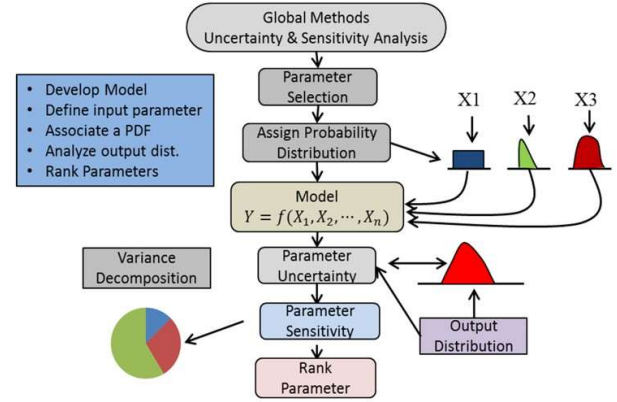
Global Methods
Uncertainty & Sensitivity Analysis

- Develop Model
- Define input parameter
- Associate a PDF
- Analyze output dist.
- Rank Parameters

Parameter Selection

Assign Probability Distribution

X1

X2

X3

Model
$Y = f(X_1, X_2, \cdots, X_n)$

Variance Decomposition

Parameter Uncertainty

Parameter Sensitivity

Output Distribution

Rank Parameter